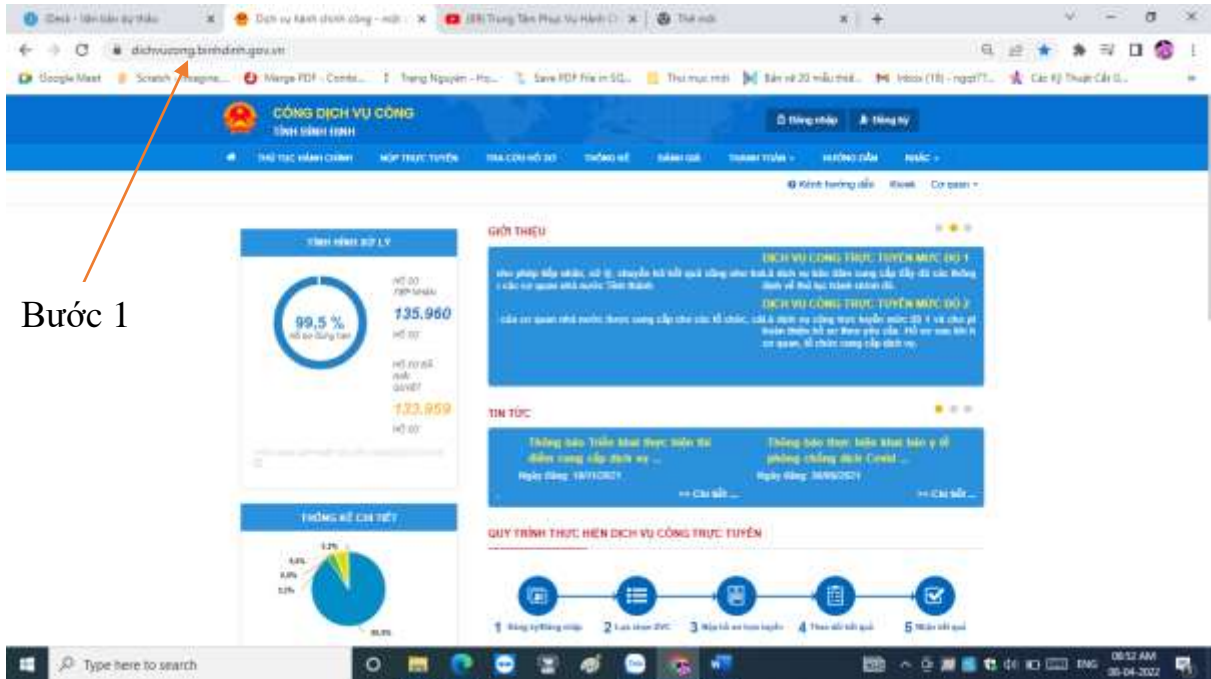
Dịch vụ hành chính công - mới ×

dichvucong.binhdinh.gov.vn

Google Meet | Scratch - Imagine... | Merge PDF - Combi... | Trang Nguyễn - Ho... | Save PDF File in SQ... | Thư mục mới | Bản vẽ 20 mẫu thiế... | Inbox (18) - ngqt77... | Các Kỹ Thuật Cắt G...

CỔNG DỊCH VỤ CÔNG
TỈNH BÌNH ĐỊNH

Đăng nhập | Đăng ký

THỦ TỤC HÀNH CHÍNH | NỘP TRỰC TUYẾN | TRA CỨU HỒ SƠ | THỐNG KÊ | ĐÁNH GIÁ | THANH TOÁN | HƯỚNG DẪN | KHÁC

Kênh hướng dẫn | Kiosk | Cơ quan

Bước 1

TÌNH HÌNH XỬ LÝ

99,5 %
hồ sơ đúng hạn

HỒ SƠ TIẾP NHẬN
135.960
HỒ SƠ

HỒ SƠ ĐÃ GIẢI QUYẾT
133.959
HỒ SƠ

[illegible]

GIỚI THIỆU

DỊCH VỤ CÔNG TRỰC TUYẾN MỨC ĐỘ 1
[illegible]

DỊCH VỤ CÔNG TRỰC TUYẾN MỨC ĐỘ 2
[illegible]

TIN TỨC

Thông báo Triển khai thực hiện thí điểm cung cấp dịch vụ ...
Ngày đăng: 18/11/2021
>> Chi tiết ...

Thông báo thực hiện khai báo y tế phòng chống dịch Covid ...
Ngày đăng: 30/09/2021
>> Chi tiết ...

THỐNG KÊ CHI TIẾT

QUY TRÌNH THỰC HIỆN DỊCH VỤ CÔNG TRỰC TUYẾN

1 Đăng ký/Đăng nhập
2 Lựa chọn DVC
3 Nộp hồ sơ trực tuyến
4 Theo dõi kết quả
5 Nhận kết quả

Type here to search

08:52 AM
30-04-2022
ENG